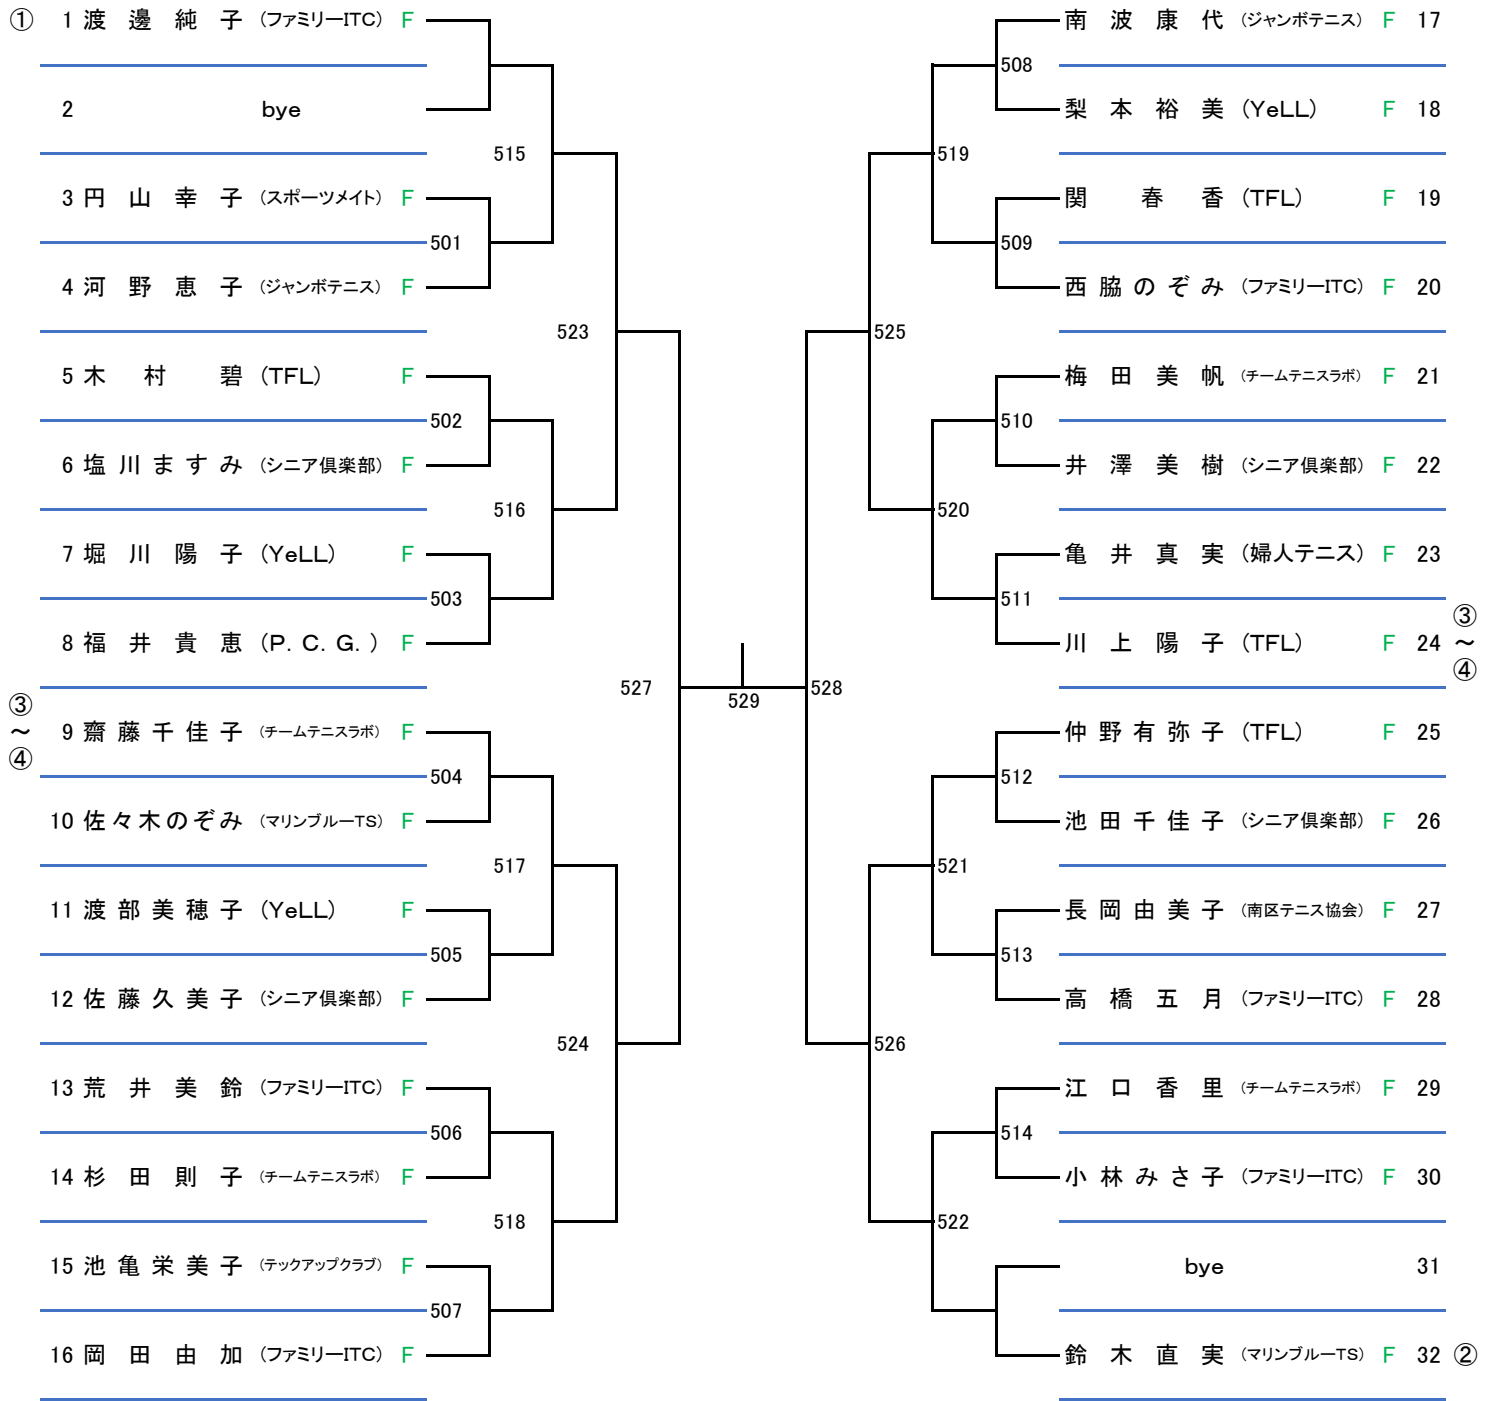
①　1 渡邊純子（ファミリーITC）F
2　bye
515
3 円山幸子（スポーツメイト）F
501
4 河野恵子（ジャンボテニス）F
523
5 木村碧（TFL）F
502
6 塩川ますみ（シニア倶楽部）F
516
7 堀川陽子（YeLL）F
503
8 福井貴恵（P. C. G. ）F
527
③～④
9 齋藤千佳子（チームテニスラボ）F
504
10 佐々木のぞみ（マリンブルーTS）F
517
11 渡部美穂子（YeLL）F
505
12 佐藤久美子（シニア倶楽部）F
524
13 荒井美鈴（ファミリーITC）F
506
14 杉田則子（チームテニスラボ）F
518
15 池亀栄美子（テックアップクラブ）F
507
16 岡田由加（ファミリーITC）F

529

南波康代（ジャンボテニス）F 17
508
梨本裕美（YeLL）F 18
519
関春香（TFL）F 19
509
西脇のぞみ（ファミリーITC）F 20
525
梅田美帆（チームテニスラボ）F 21
510
井澤美樹（シニア倶楽部）F 22
520
亀井真実（婦人テニス）F 23
511
川上陽子（TFL）F 24 ③～④
528
仲野有弥子（TFL）F 25
512
池田千佳子（シニア倶楽部）F 26
521
長岡由美子（南区テニス協会）F 27
513
高橋五月（ファミリーITC）F 28
526
江口香里（チームテニスラボ）F 29
514
小林みさ子（ファミリーITC）F 30
522
bye 31
鈴木直実（マリンブルーTS）F 32 ②